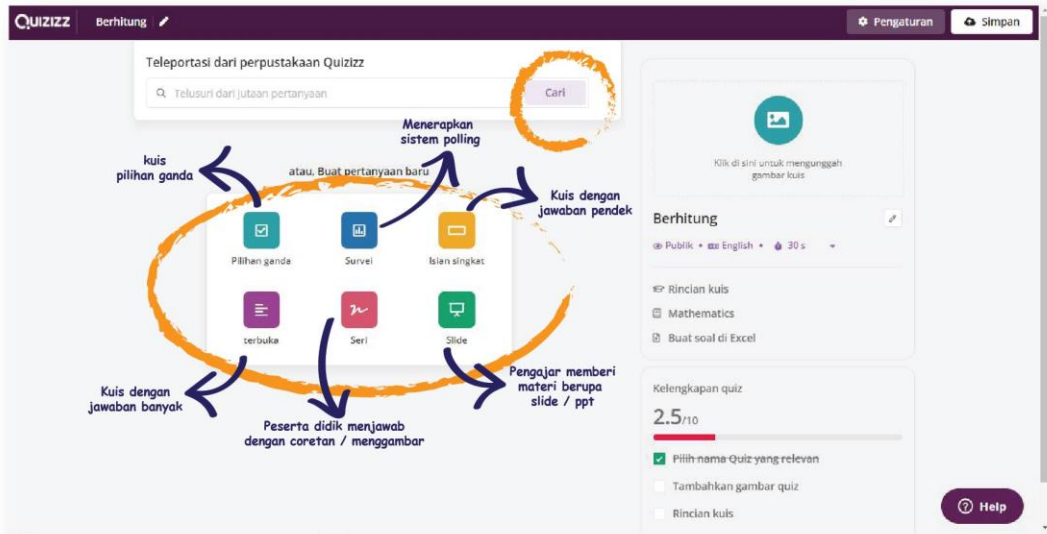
QUIZIZZ Berhitung

Pengaturan Simpan

Teleportasi dari perpustakaan Quizizz

Telusuri dari jutaan pertanyaan

Cari

Menerapkan sistem polling

kuis pilihan ganda

atau, Buat pertanyaan baru

Kuis dengan jawaban pendek

Pilihan ganda

Survei

Isian singkat

terbuka

Seri

Slide

Kuis dengan jawaban banyak

Pengajar memberi materi berupa slide / ppt

Peserta didik menjawab dengan coretan / menggambar

Klik di sini untuk mengunggah gambar kuis

Berhitung

Publik • English • 30 s

Rincian kuis

Mathematics

Buat soal di Excel

Kelengkapan quiz

2.5/10

Pilih nama Quiz yang relevan

Tambahkan gambar quiz

Rincian kuis

Help